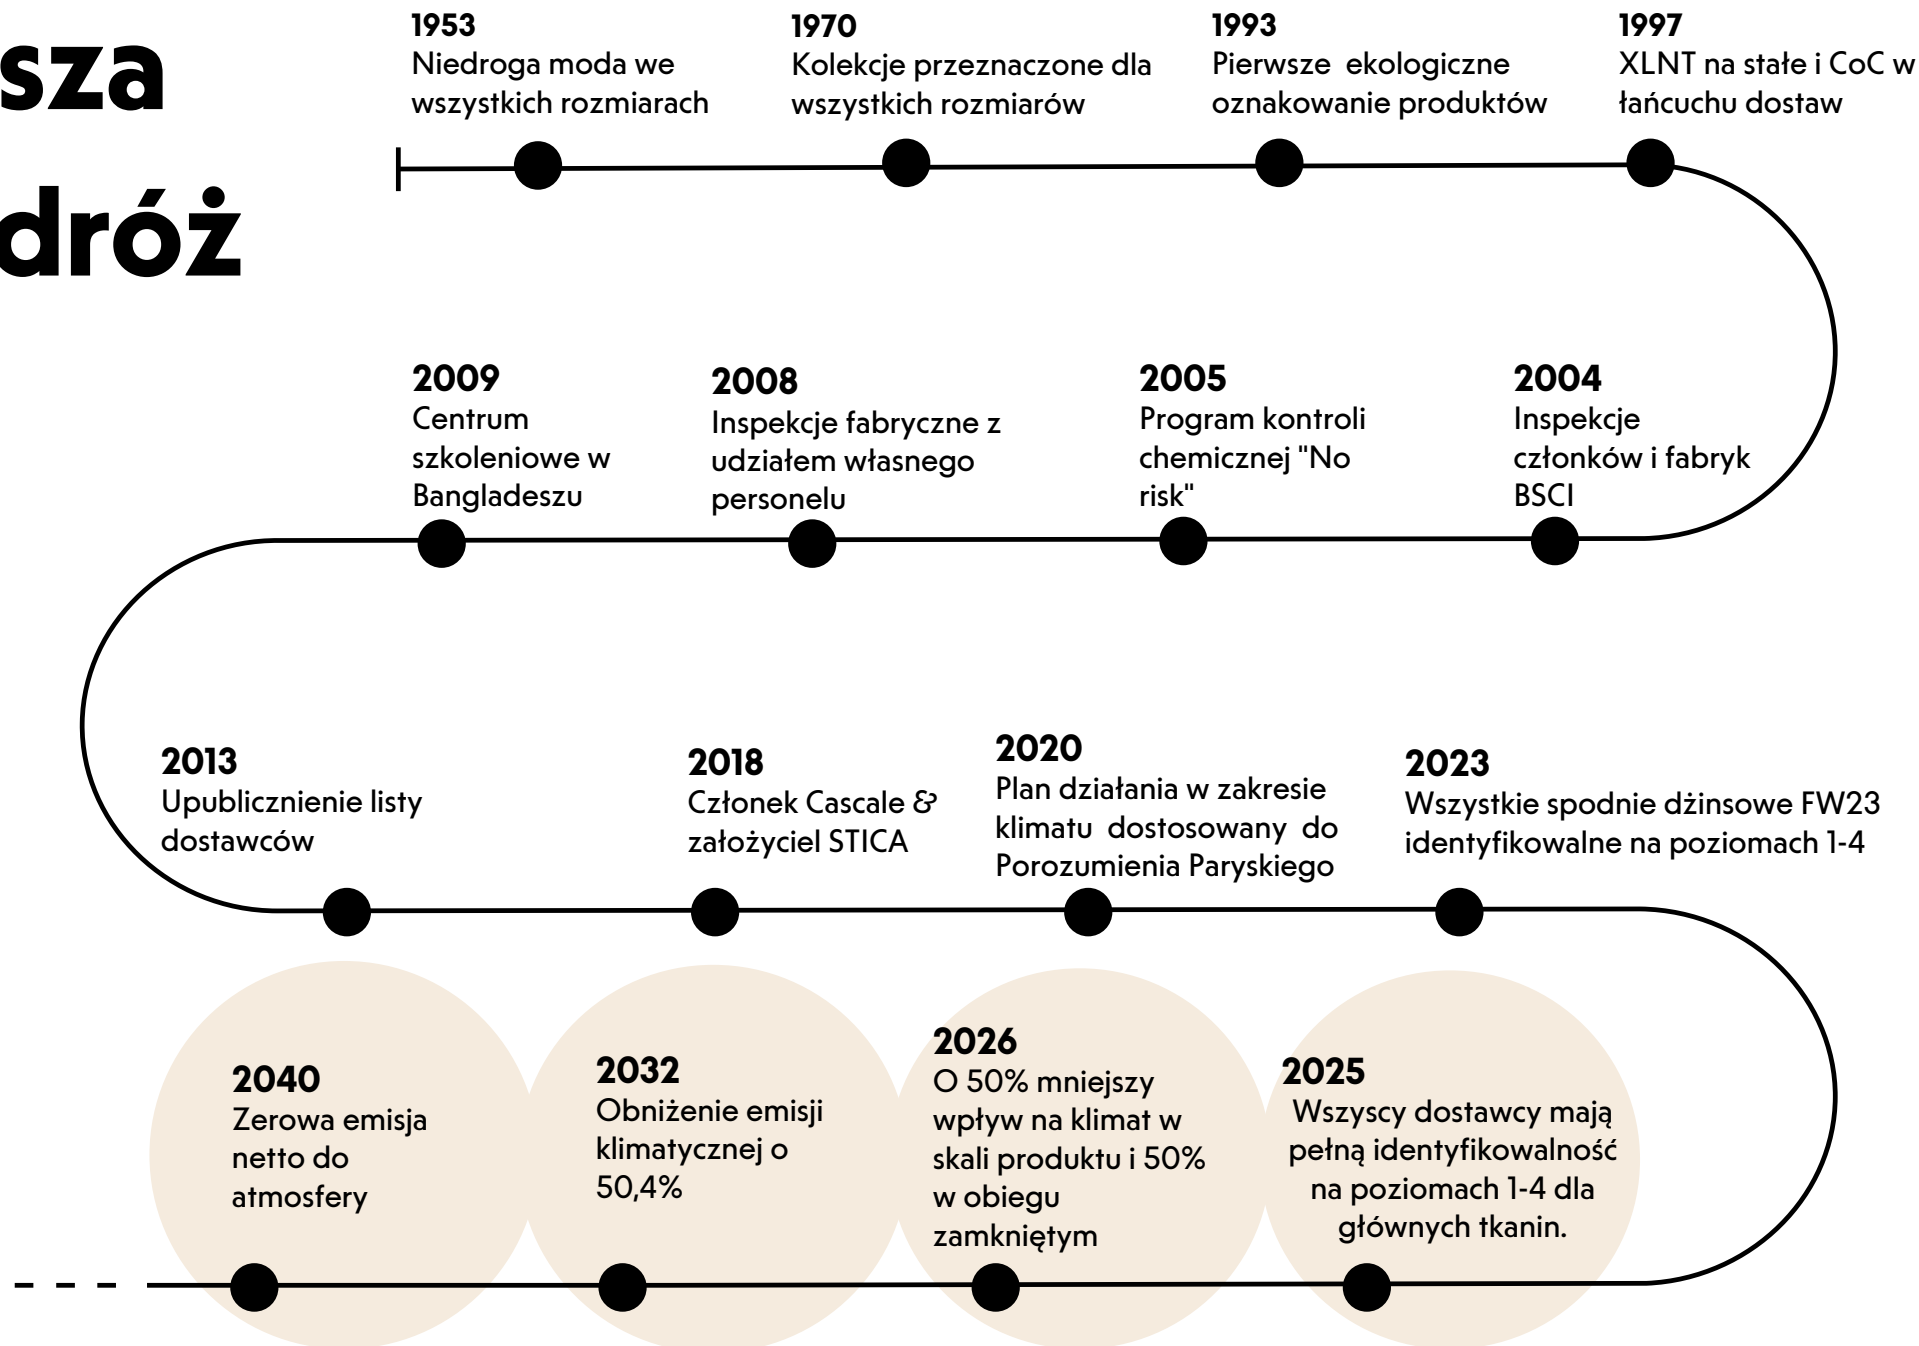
sza
dróż

1953
Niedroga moda we wszystkich rozmiarach

1970
Kolekcje przeznaczone dla wszystkich rozmiarów

1993
Pierwsze ekologiczne oznakowanie produktów

1997
XLNT na stałe i CoC w łańcuchu dostaw

2009
Centrum szkoleniowe w Bangladeszu

2008
Inspekcje fabryczne z udziałem własnego personelu

2005
Program kontroli chemicznej "No risk"

2004
Inspekcje członków i fabryk BSCI

2013
Upublicznienie listy dostawców

2018
Członek Cascale & założyciel STICA

2020
Plan działania w zakresie klimatu dostosowany do Porozumienia Paryskiego

2023
Wszystkie spodnie dżinsowe FW23 identyfikowalne na poziomach 1-4

2040
Zerowa emisja netto do atmosfery

2032
Obniżenie emisji klimatycznej o 50,4%

2026
O 50% mniejszy wpływ na klimat w skali produktu i 50% w obiegu zamkniętym

2025
Wszyscy dostawcy mają pełną identyfikowalność na poziomach 1-4 dla głównych tkanin.